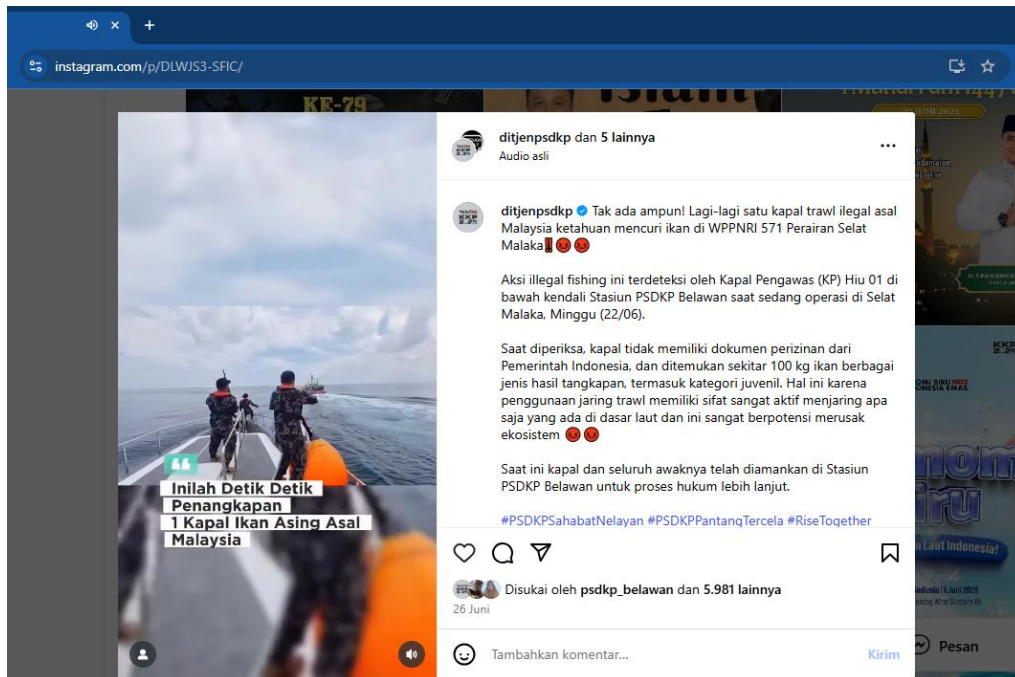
instagram.com/p/DLWJS3-SFIC/

ditjenpsdkp dan 5 lainnya
Audio asli

ditjenpsdkp Tak ada ampun! Lagi-lagi satu kapal trawl ilegal asal Malaysia ketahuan mencuri ikan di WPPNRI 571 Perairan Selat Malaka‼️😡😡

Aksi illegal fishing ini terdeteksi oleh Kapal Pengawas (KP) Hiu 01 di bawah kendali Stasiun PSDKP Belawan saat sedang operasi di Selat Malaka, Minggu (22/06).

Saat diperiksa, kapal tidak memiliki dokumen perizinan dari Pemerintah Indonesia, dan ditemukan sekitar 100 kg ikan berbagai jenis hasil tangkapan, termasuk kategori juvenil. Hal ini karena penggunaan jaring trawl memiliki sifat sangat aktif menjaring apa saja yang ada di dasar laut dan ini sangat berpotensi merusak ekosistem 😡😡

Saat ini kapal dan seluruh awaknya telah diamankan di Stasiun PSDKP Belawan untuk proses hukum lebih lanjut.

#PSDKPSahabatNelayan #PSDKPPantangTercela #RiseTogether

Inilah Detik Detik Penangkapan 1 Kapal Ikan Asing Asal Malaysia

Disukai oleh psdkp_belawan dan 5.981 lainnya
26 Juni

Tambahkan komentar...
Kirim
Pesan